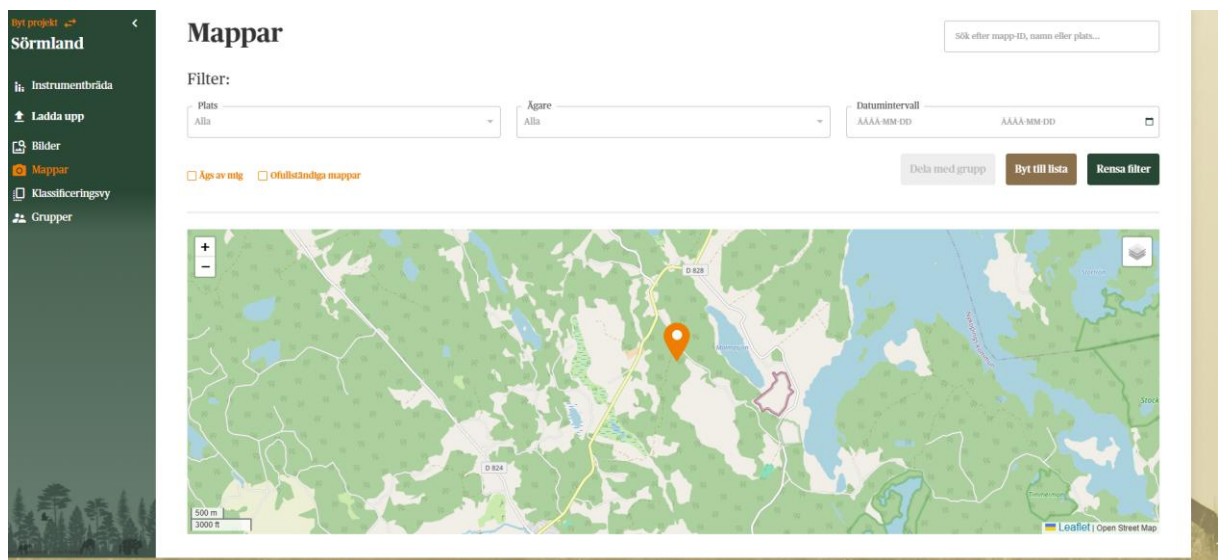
Byt projekt
Sörmland

Instrumentbräda
Ladda upp
Bilder
Mappar
Klassificeringsvy
Grupper

Mappar

Sök efter mapp-ID, namn eller plats...

Filter:

Plats
Alla

Ägare
Alla

Datumintervall
ÅÅÅÅ-MM-DD
ÅÅÅÅ-MM-DD

Ägs av mig
Ofullständiga mappar

Dela med grupp
Byt till lista
Rensa filter

+
−
D 828
D 824
500 m
3000 ft
Leaflet | Open Street Map